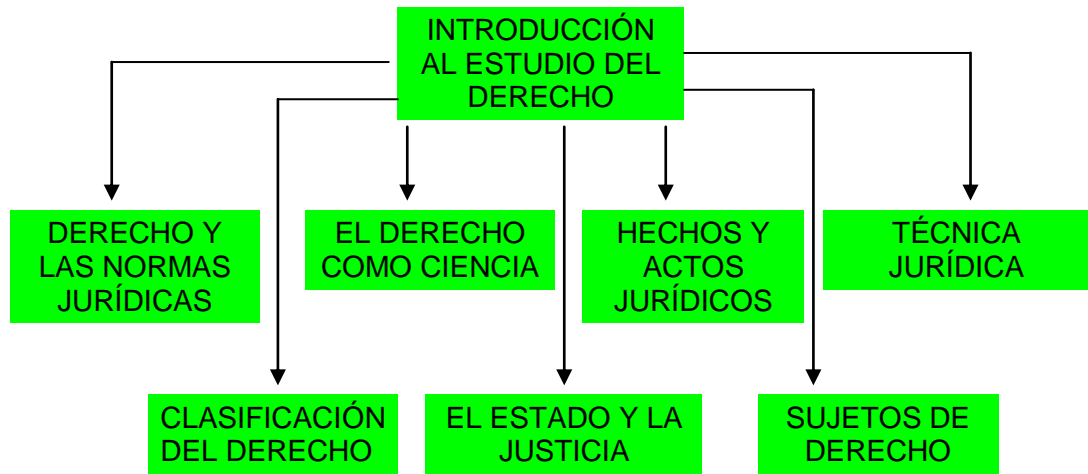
INTRODUCCIÓN AL ESTUDIO DEL DERECHO

DERECHO Y LAS NORMAS JURÍDICAS

EL DERECHO COMO CIENCIA

HECHOS Y ACTOS JURÍDICOS

TÉCNICA JURÍDICA

CLASIFICACIÓN DEL DERECHO

EL ESTADO Y LA JUSTICIA

SUJETOS DE DERECHO